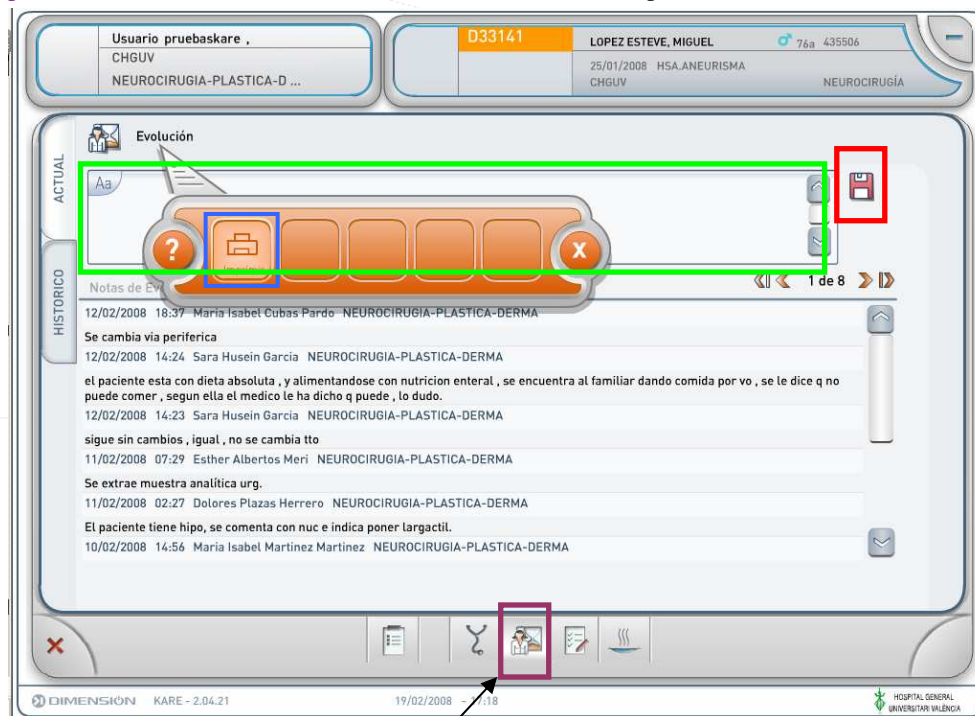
Usuario pruebaskare ,
CHGUV
NEUROCIRUGIA-PLASTICA-D ...

D33141
LOPEZ ESTEVE, MIGUEL
♂ 76a 435506
25/01/2008 HSA.ANEURISMA
CHGUV
NEUROCIRUGÍA

Evolución

ACTUAL

HISTORICO

Aa

?

X

Notas de Ev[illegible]

1 de 8

12/02/2008 18:37 Maria Isabel Cubas Pardo NEUROCIRUGIA-PLASTICA-DERMA

Se cambia via periferica

12/02/2008 14:24 Sara Husein Garcia NEUROCIRUGIA-PLASTICA-DERMA

el paciente esta con dieta absoluta , y alimentandose con nutricion enteral , se encuentra al familiar dando comida por vo , se le dice q no puede comer , segun ella el medico le ha dicho q puede , lo dudo.

12/02/2008 14:23 Sara Husein Garcia NEUROCIRUGIA-PLASTICA-DERMA

sigue sin cambios , igual , no se cambia tto

11/02/2008 07:29 Esther Albertos Meri NEUROCIRUGIA-PLASTICA-DERMA

Se extrae muestra analítica urg.

11/02/2008 02:27 Dolores Plazas Herrero NEUROCIRUGIA-PLASTICA-DERMA

El paciente tiene hipo, se comenta con nuc e indica poner largactil.

10/02/2008 14:56 Maria Isabel Martinez Martinez NEUROCIRUGIA-PLASTICA-DERMA

DIMENSIÓN KARE - 2.04.21

19/02/2008 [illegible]:18

HOSPITAL GENERAL UNIVERSITARI VALÈNCIA